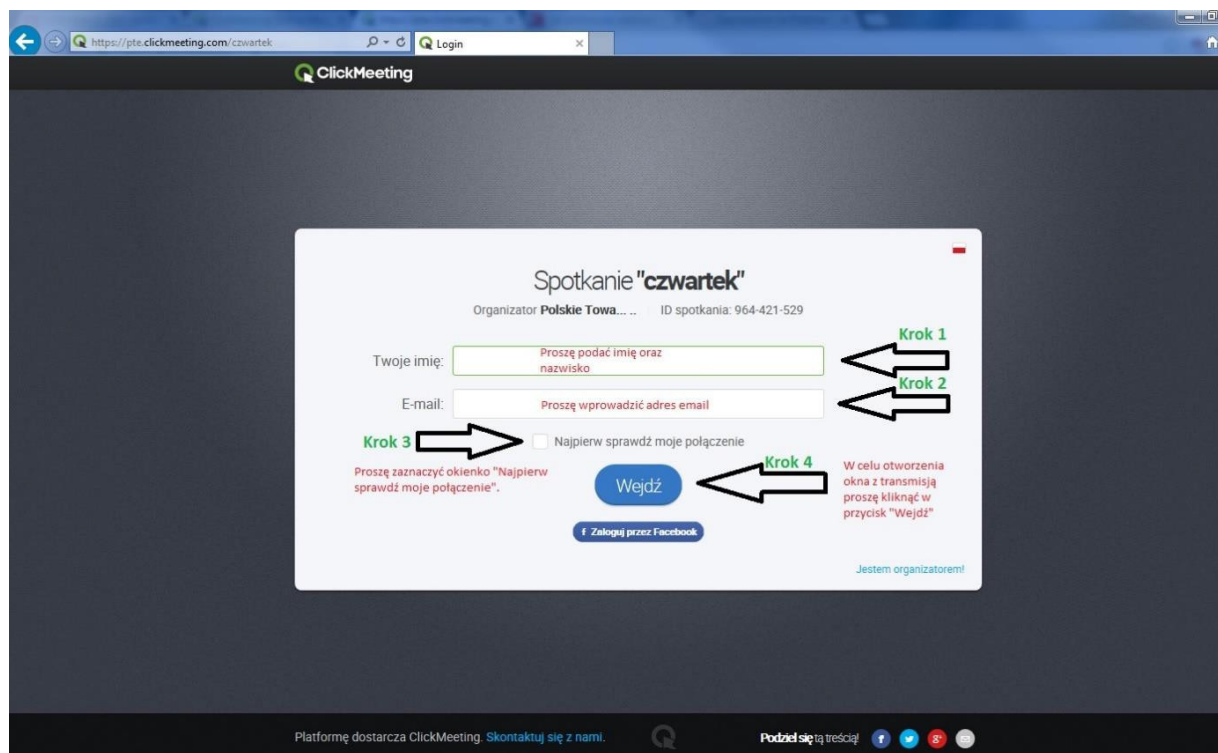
https://pte.clickmeeting.com/czwartek

Login

ClickMeeting

Spotkanie "czwartek"

Organizator Polskie Towa... .. ID spotkania: 964-421-529

Krok 1

Twoje imię: Proszę podać imię oraz nazwisko

Krok 2

E-mail: Proszę wprowadzić adres email

Krok 3

Najpierw sprawdź moje połączenie

Proszę zaznaczyć okienko "Najpierw sprawdź moje połączenie".

Krok 4

Wejdź

W celu otworzenia okna z transmisją proszę kliknąć w przycisk "Wejdź"

f Zaloguj przez Facebook

Jestem organizatorem!

Platformę dostarcza ClickMeeting. Skontaktuj się z nami.

Podziel się tą treścią!